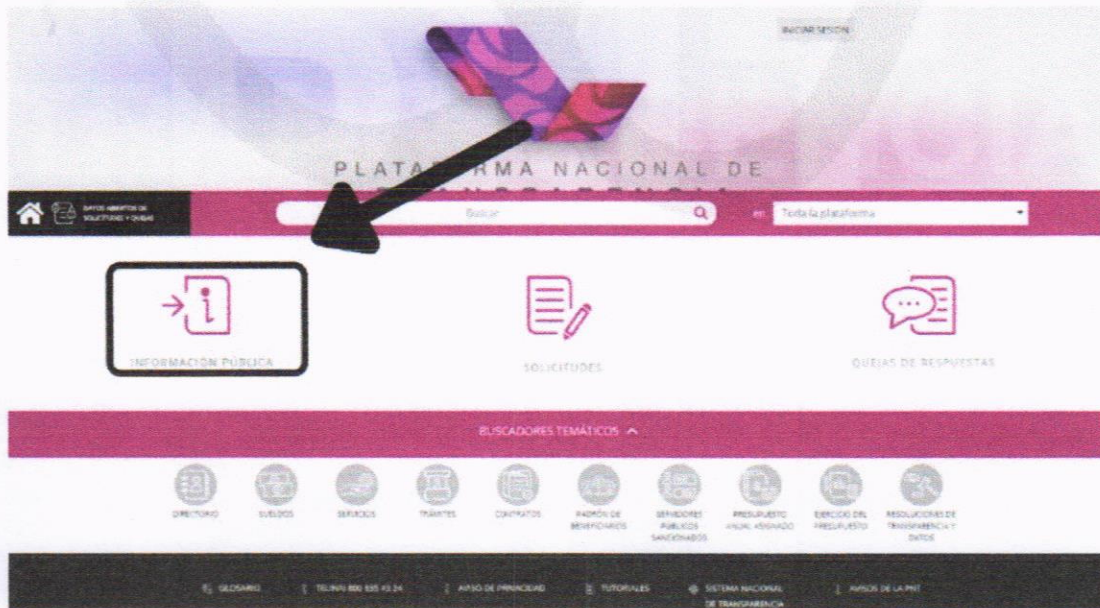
INICIAR SESIÓN

PLATAFORMA NACIONAL DE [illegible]

DATOS ABIERTOS DE SOLICITUDES Y QUEJAS

Buscar

en Toda la plataforma

INFORMACIÓN PÚBLICA

SOLICITUDES

QUEJAS DE RESPUESTAS

BUSCADORES TEMÁTICOS

DIRECTORIO

SUELDOS

SERVICIOS

TRÁMITES

CONTRATOS

PADRÓN DE BENEFICIARIOS

SERVIDORES PÚBLICOS SANCIONADOS

PRESUPUESTO ANUAL ASIGNADO

EJERCICIO DEL PRESUPUESTO

RESOLUCIONES DE TRANSPARENCIA Y DATOS

GLOSARIO | TELINAI 800 835 43 24 | AVISO DE PRIVACIDAD | TUTORIALES | SISTEMA NACIONAL DE TRANSPARENCIA | AVISOS DE LA PNT